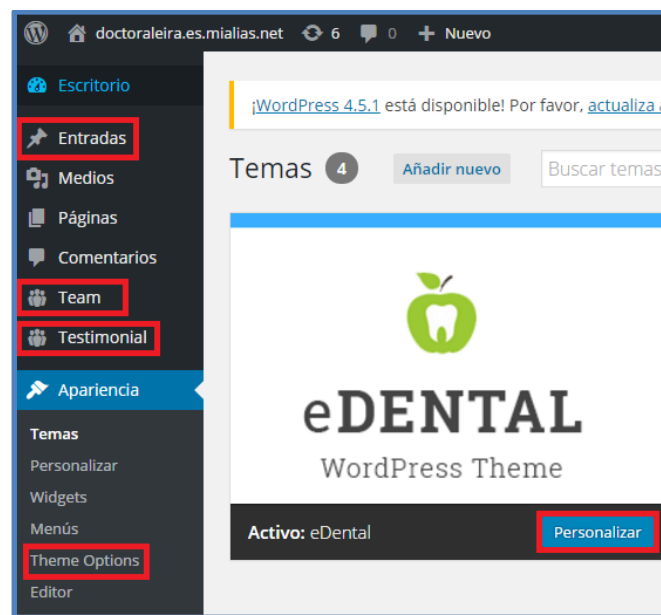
doctoraleira.es.mialias.net 6 0 Nuevo

Escritorio
Entradas
Medios
Páginas
Comentarios
Team
Testimonial
Apariencia
Temas
Personalizar
Widgets
Menús
Theme Options
Editor

¡WordPress 4.5.1 está disponible! Por favor, actualiza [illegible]

Temas 4 Añadir nuevo Buscar temas

eDENTAL
WordPress Theme

Activo: eDental
Personalizar